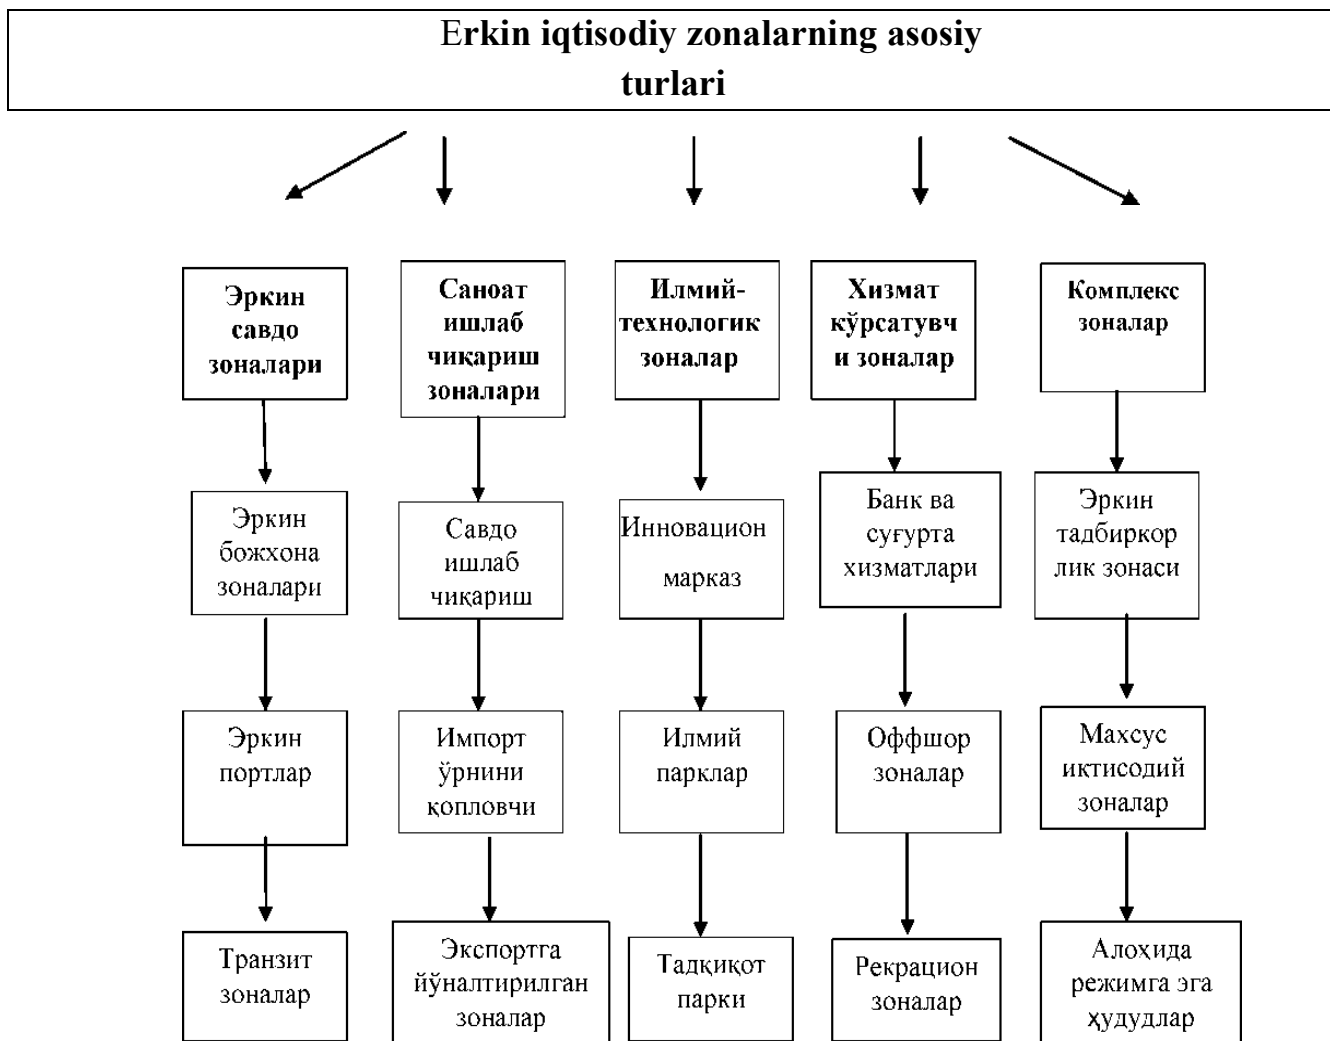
Erkin iqtisodiy zonalarning asosiy turlari

Эркин савдо зоналари

Эркин божхона зоналари

Эркин портлар

Транзит зоналар

Саноат ишлаб чиқариш зоналари

Савдо ишлаб чиқариш

Импорт ўрнини қопловчи

Экспортга йўналтирилган зоналар

Илмий-технологик зоналар

Инновацион марказ

Илмий парклар

Тадқиқот парки

Хизмат кўрсатувч и зоналар

Банк ва суғурта хизматлари

Оффшор зоналар

Рекрацион зоналар

Комплекс зоналар

Эркин тадбиркор лик зонаси

Махсус иктисодий зоналар

Алоҳида режимга эга ҳудудлар